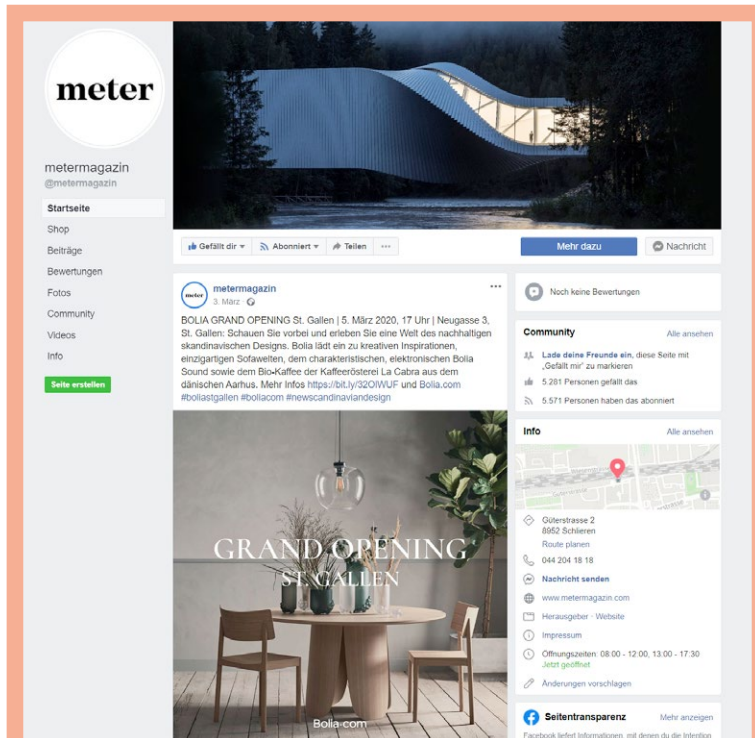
meter

metermagazin
@metermagazin

Startseite
Shop
Beiträge
Bewertungen
Fotos
Community
Videos
Info

Seite erstellen

Gefällt dir ▾ Abonniert ▾ Teilen ···

Mehr dazu

Nachricht

meter

metermagazin
3. März

BOLIA GRAND OPENING St. Gallen | 5. März 2020, 17 Uhr | Neugasse 3, St. Gallen: Schauen Sie vorbei und erleben Sie eine Welt des nachhaltigen skandinavischen Designs. Bolia lädt ein zu kreativen Inspirationen, einzigartigen Sofawelten, dem charakteristischen, elektronischen Bolia Sound sowie dem Bio-Kaffee der Kaffeerösterei La Cabra aus dem dänischen Aarhus. Mehr Infos https://bit.ly/32OIWUF und Bolia.com #boliastgallen #boliacom #newscandinaviandesign

GRAND OPENING
ST. GALLEN

Bolia.com

Noch keine Bewertungen

Community
Alle ansehen

Lade deine Freunde ein, diese Seite mit „Gefällt mir" zu markieren

5.281 Personen gefällt das

5.571 Personen haben das abonniert

Info
Alle ansehen

Güterstrasse 2
8952 Schlieren
Route planen

044 204 18 18

Nachricht senden

www.metermagazin.com

Herausgeber · Website

Impressum

Öffnungszeiten: 08:00 - 12:00, 13:00 - 17:30
Jetzt geöffnet

Änderungen vorschlagen

Seitentransparenz
Mehr anzeigen

Facebook liefert Informationen, mit denen du die Intention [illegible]